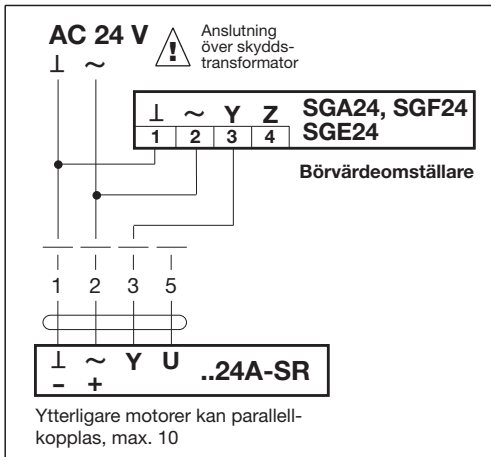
AC 24 V

$\perp$ ~

Anslutning över skydds-transformator

| $\perp$ | ~ | Y | Z |
|---|---|---|---|
| 1 | 2 | 3 | 4 |

SGA24, SGF24
SGE24

Börvärdeomställare

1 2 3 5

$\perp$ ~ Y U
– +

..24A-SR

Ytterligare motorer kan parallell-kopplas, max. 10